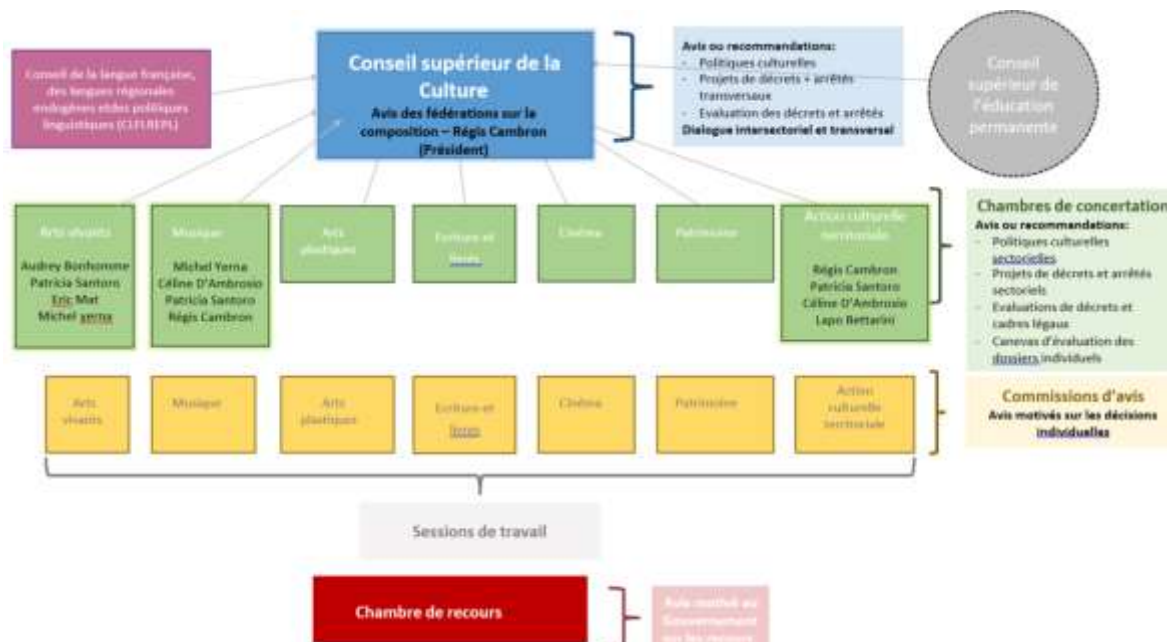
Conseil de la langue française, des langues régionales endogènes et des politiques linguistiques (CLFLREPL)

Conseil supérieur de la Culture
Avis des fédérations sur la composition – Régis Cambron (Président)

Avis ou recommandations:
- Politiques culturelles
- Projets de décrets + arrêtés transversaux
- Evaluation des décrets et arrêtés
Dialogue intersectoriel et transversal

Conseil supérieur de l'éducation permanente

Arts vivants
Audrey Bonhomme
Patricia Santoro
Eric Mat
Michel yerna

Musique
Michel Yerna
Céline D'Ambrosio
Patricia Santoro
Régis Cambron

Arts plastiques

Ecriture et livres

Cinéma

Patrimoine

Action culturelle sectorielle
Régis Cambron
Patricia Santoro
Céline D'Ambrosio
Lapo Bettarini

Chambres de concertation
Avis ou recommandations:
- Politiques culturelles sectorielles
- Projets de décrets et arrêtés sectoriels
- Evaluations de décrets et cadres légaux
- Canevas d'évaluation des dossiers individuels

Arts vivants

Musique

Arts plastiques

Ecriture et livres

Cinéma

Patrimoine

Action culturelle sectorielle

Commissions d'avis
Avis motivés sur les décisions individuelles

Sessions de travail

Chambre de recours

Avis motivé au Gouvernement sur les recours